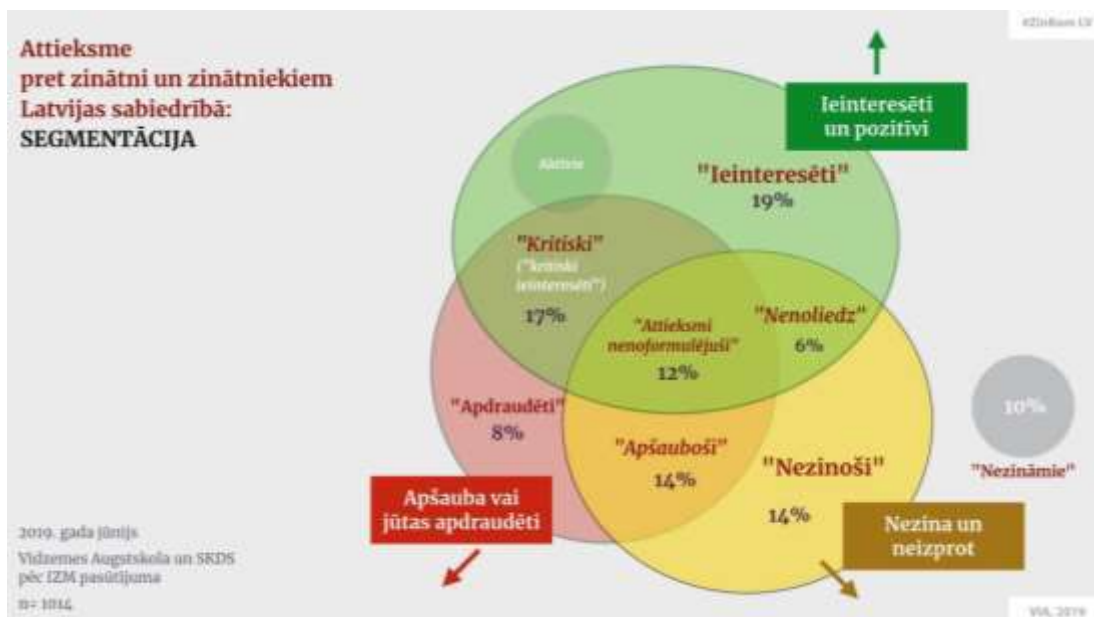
#ZinRam LV

Attieksme pret zinātni un zinātniekiem Latvijas sabiedrībā: SEGMENTĀCIJA

Ieinteresēti un pozitīvi

Aktīvie

"Ieinteresēti"
19%

"Kritiski"
("kritiski ieinteresēti")
17%

"Attieksmi nenoformulējuši"
12%

"Nenoliedz"
6%

"Apdraudēti"
8%

"Apšauboši"
14%

"Nezinoši"
14%

10%
"Nezinâmie"

Apšauba vai jūtas apdraudēti

Nezina un neizprot

2019. gada jūnijs
Vidzemes Augstskola un SKDS pēc IZM pasūtījuma
n= 1014

ViA, 2019